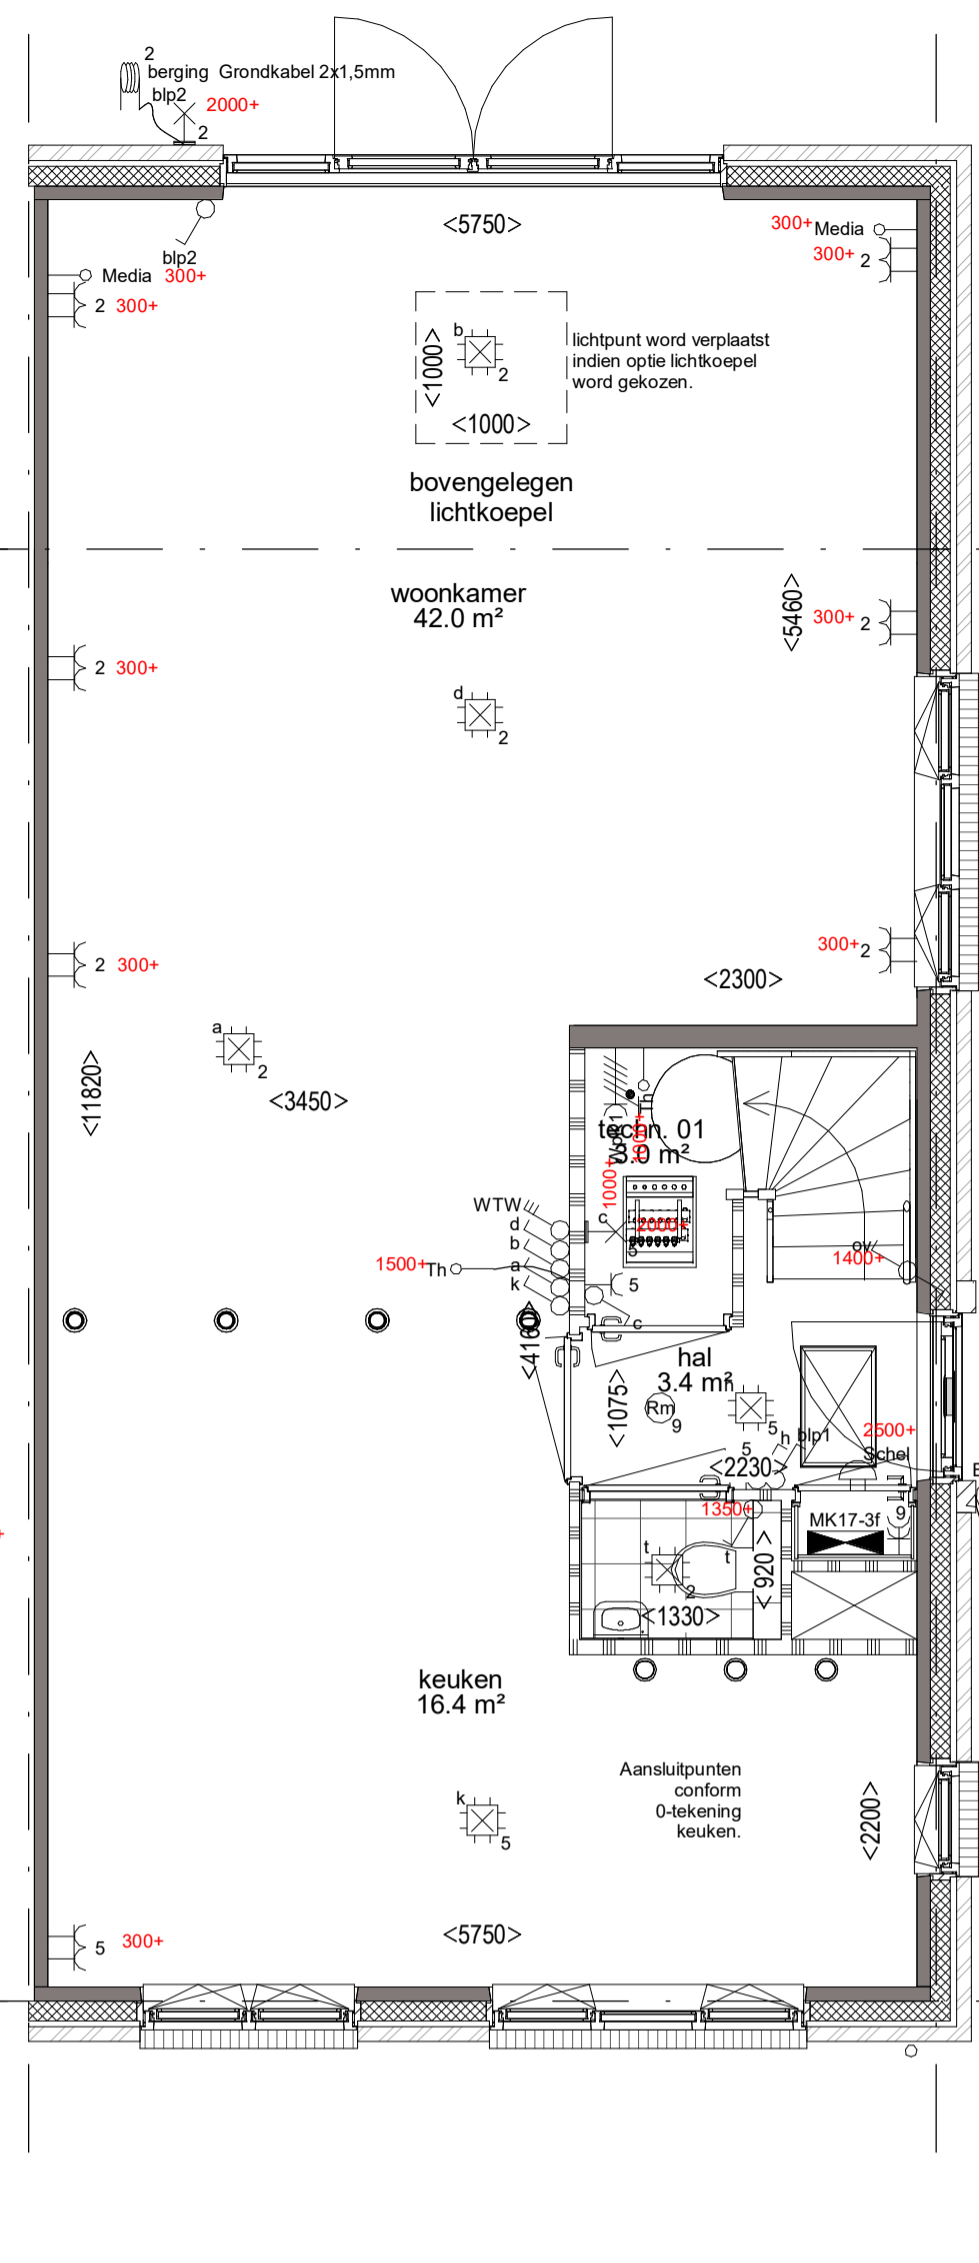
2
berging Grondkabel 2x1,5mm
blp2
2000+
2

<5750>

300+ Media
300+ 2

blp2
Media 300+
2 300+

b
2
<1000>
<1000>
lichtpunt word verplaatst indien optie lichtkoepel word gekozen.

bovengelegen lichtkoepel

woonkamer
42.0 m²

<5460>
300+ 2

2 300+

d
2

300+ 2
<2300>

2 300+

a
2
<3450>

<11820>

techn. 01
3.0 m²
1000+
1000+
c
2000+
5
WTW
d
b
a
k
1500+ Th
5
c
1400+
<4160>
<1075>
hal
3.4 m²
Rm
9
5
5
h
blp1
2500+
Schel
<2230>
1350+
MK17-3f
9
t
t
2
<920>
<1330>

keuken
16.4 m²

Aansluitpunten conform 0-tekening keuken.

k
5
<2200>

5 300+
<5750>